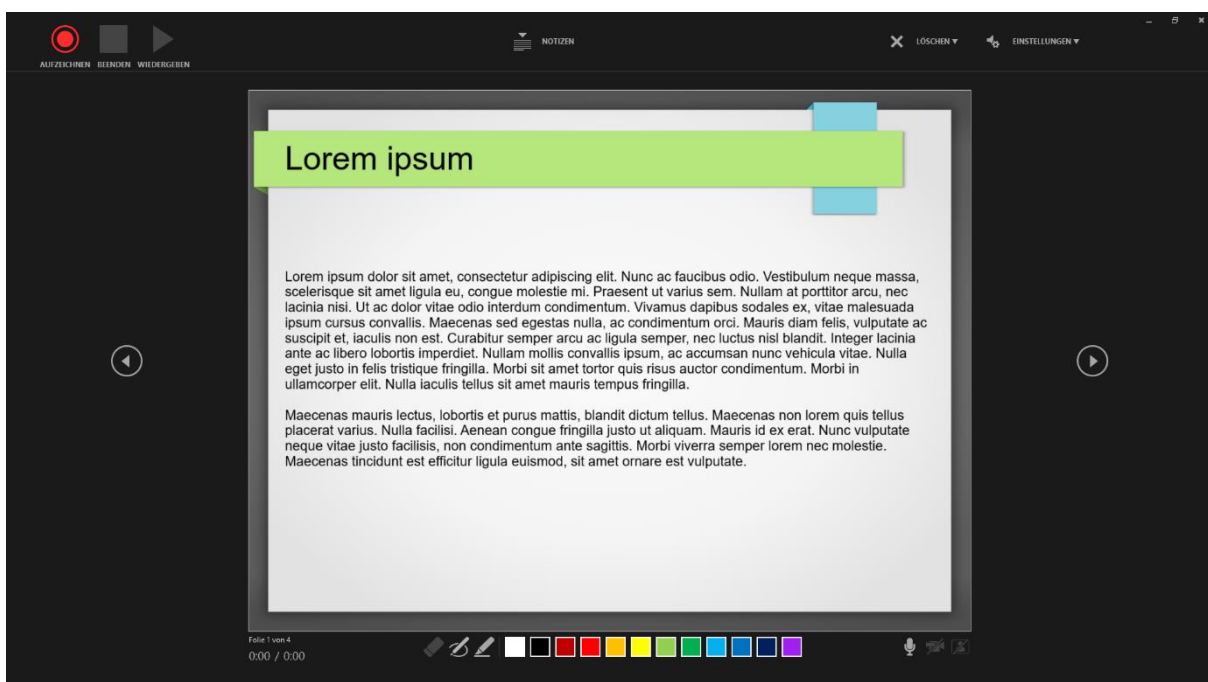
AUFZEICHNEN BEENDEN WIEDERGEBEN

NOTIZEN

LÖSCHEN ▾

EINSTELLUNGEN ▾

Lorem ipsum

Lorem ipsum dolor sit amet, consectetur adipiscing elit. Nunc ac faucibus odio. Vestibulum neque massa, scelerisque sit amet ligula eu, congue molestie mi. Praesent ut varius sem. Nullam at porttitor arcu, nec lacinia nisi. Ut ac dolor vitae odio interdum condimentum. Vivamus dapibus sodales ex, vitae malesuada ipsum cursus convallis. Maecenas sed egestas nulla, ac condimentum orci. Mauris diam felis, vulputate ac suscipit et, iaculis non est. Curabitur semper arcu ac ligula semper, nec luctus nisl blandit. Integer lacinia ante ac libero lobortis imperdiet. Nullam mollis convallis ipsum, ac accumsan nunc vehicula vitae. Nulla eget justo in felis tristique fringilla. Morbi sit amet tortor quis risus auctor condimentum. Morbi in ullamcorper elit. Nulla iaculis tellus sit amet mauris tempus fringilla.

Maecenas mauris lectus, lobortis et purus mattis, blandit dictum tellus. Maecenas non lorem quis tellus placerat varius. Nulla facilisi. Aenean congue fringilla justo ut aliquam. Mauris id ex erat. Nunc vulputate neque vitae justo facilisis, non condimentum ante sagittis. Morbi viverra semper lorem nec molestie. Maecenas tincidunt est efficitur ligula euismod, sit amet ornare est vulputate.

Folie 1 von 4
0:00 / 0:00